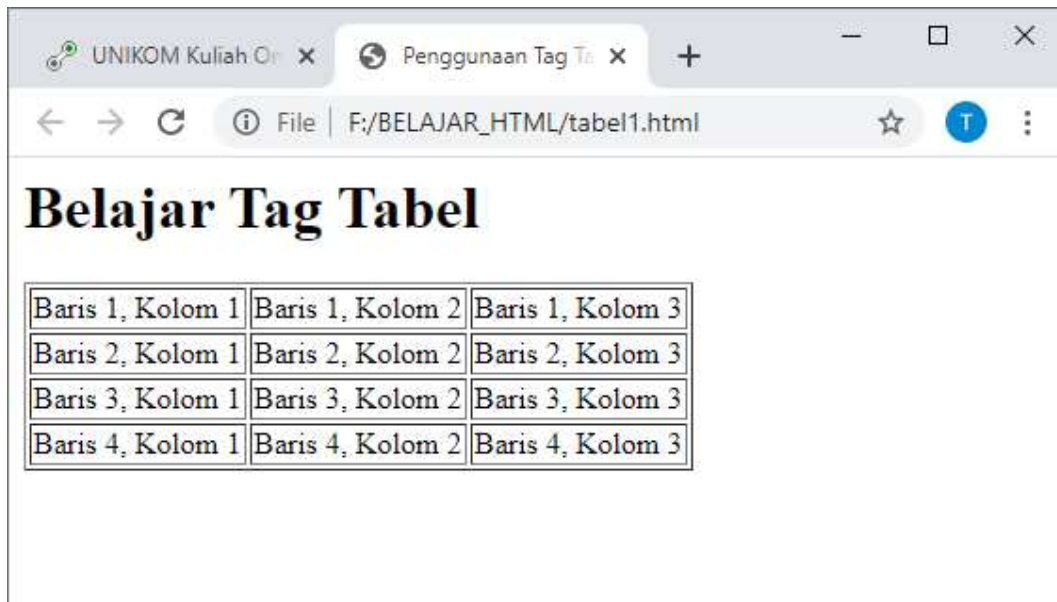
UNIKOM Kuliah On ×
Penggunaan Tag Ta ×
+
File | F:/BELAJAR_HTML/tabel1.html
T

Belajar Tag Tabel

| Baris 1, Kolom 1 | Baris 1, Kolom 2 | Baris 1, Kolom 3 |
|---|---|---|
| Baris 2, Kolom 1 | Baris 2, Kolom 2 | Baris 2, Kolom 3 |
| Baris 3, Kolom 1 | Baris 3, Kolom 2 | Baris 3, Kolom 3 |
| Baris 4, Kolom 1 | Baris 4, Kolom 2 | Baris 4, Kolom 3 |